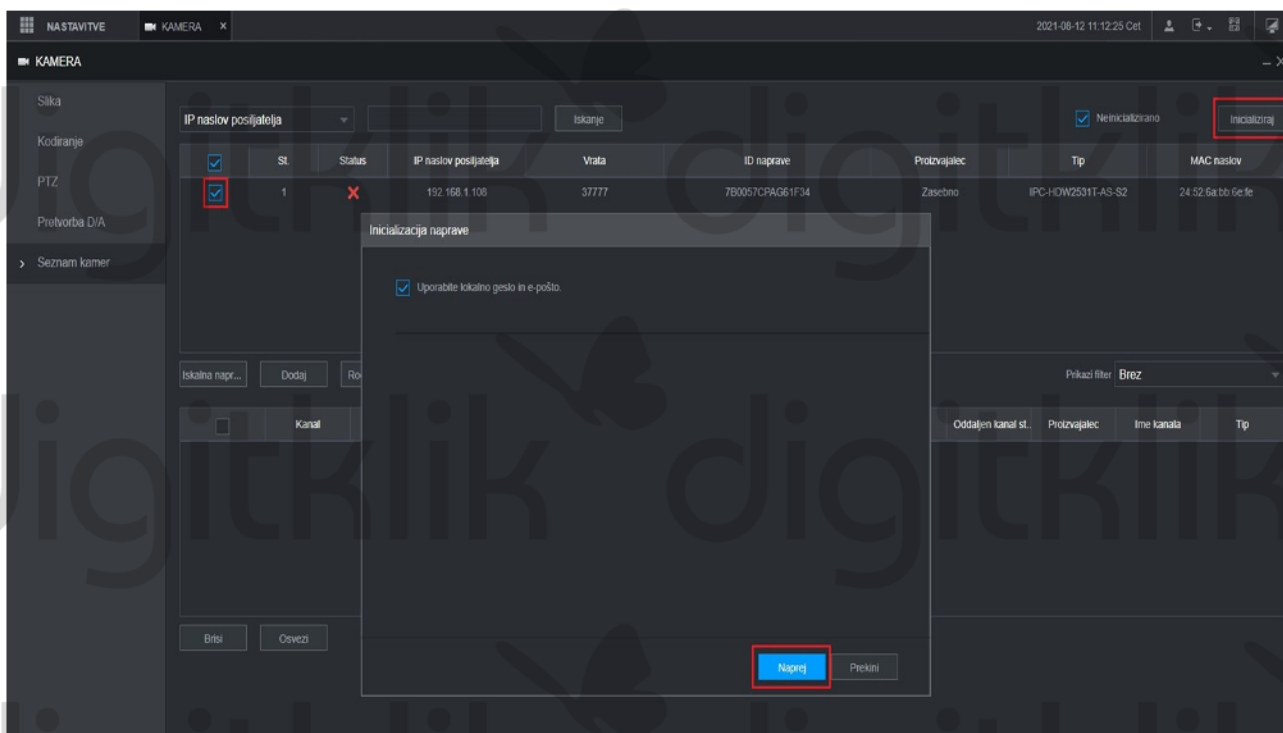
NASTAVITVE KAMERA ×

2021-08-12 11:12:25 Cet

KAMERA

Slika
Kodiranje
PTZ
Pretvorba D/A
› Seznam kamer

IP naslov pošiljatelja | Iskanje | Neinicializirano | Inicializiraj

| | St. | Status | IP naslov pošiljatelja | Vrata | ID naprave | Proizvajalec | Tip | MAC naslov |
|---|---|---|---|---|---|---|---|---|
| | 1 | × | 192.168.1.108 | 37777 | 7B0057CPAG61F34 | Zasebno | IPC-HDW2531T-AS-S2 | 24:52:6a:bb:6e:fe |

Inicializacija naprave

Uporabite lokalno geslo in e-pošto.

Naprej Prekini

Iskalna napr... Dodaj Ro

Prikazi filter Brez

| | Kanal | Oddaljen kanal st. | Proizvajalec | Ime kanala | Tip |
|---|---|---|---|---|---|

Briši Osveži

digitklik digitklik digitklik
digitklik digitklik digitklik